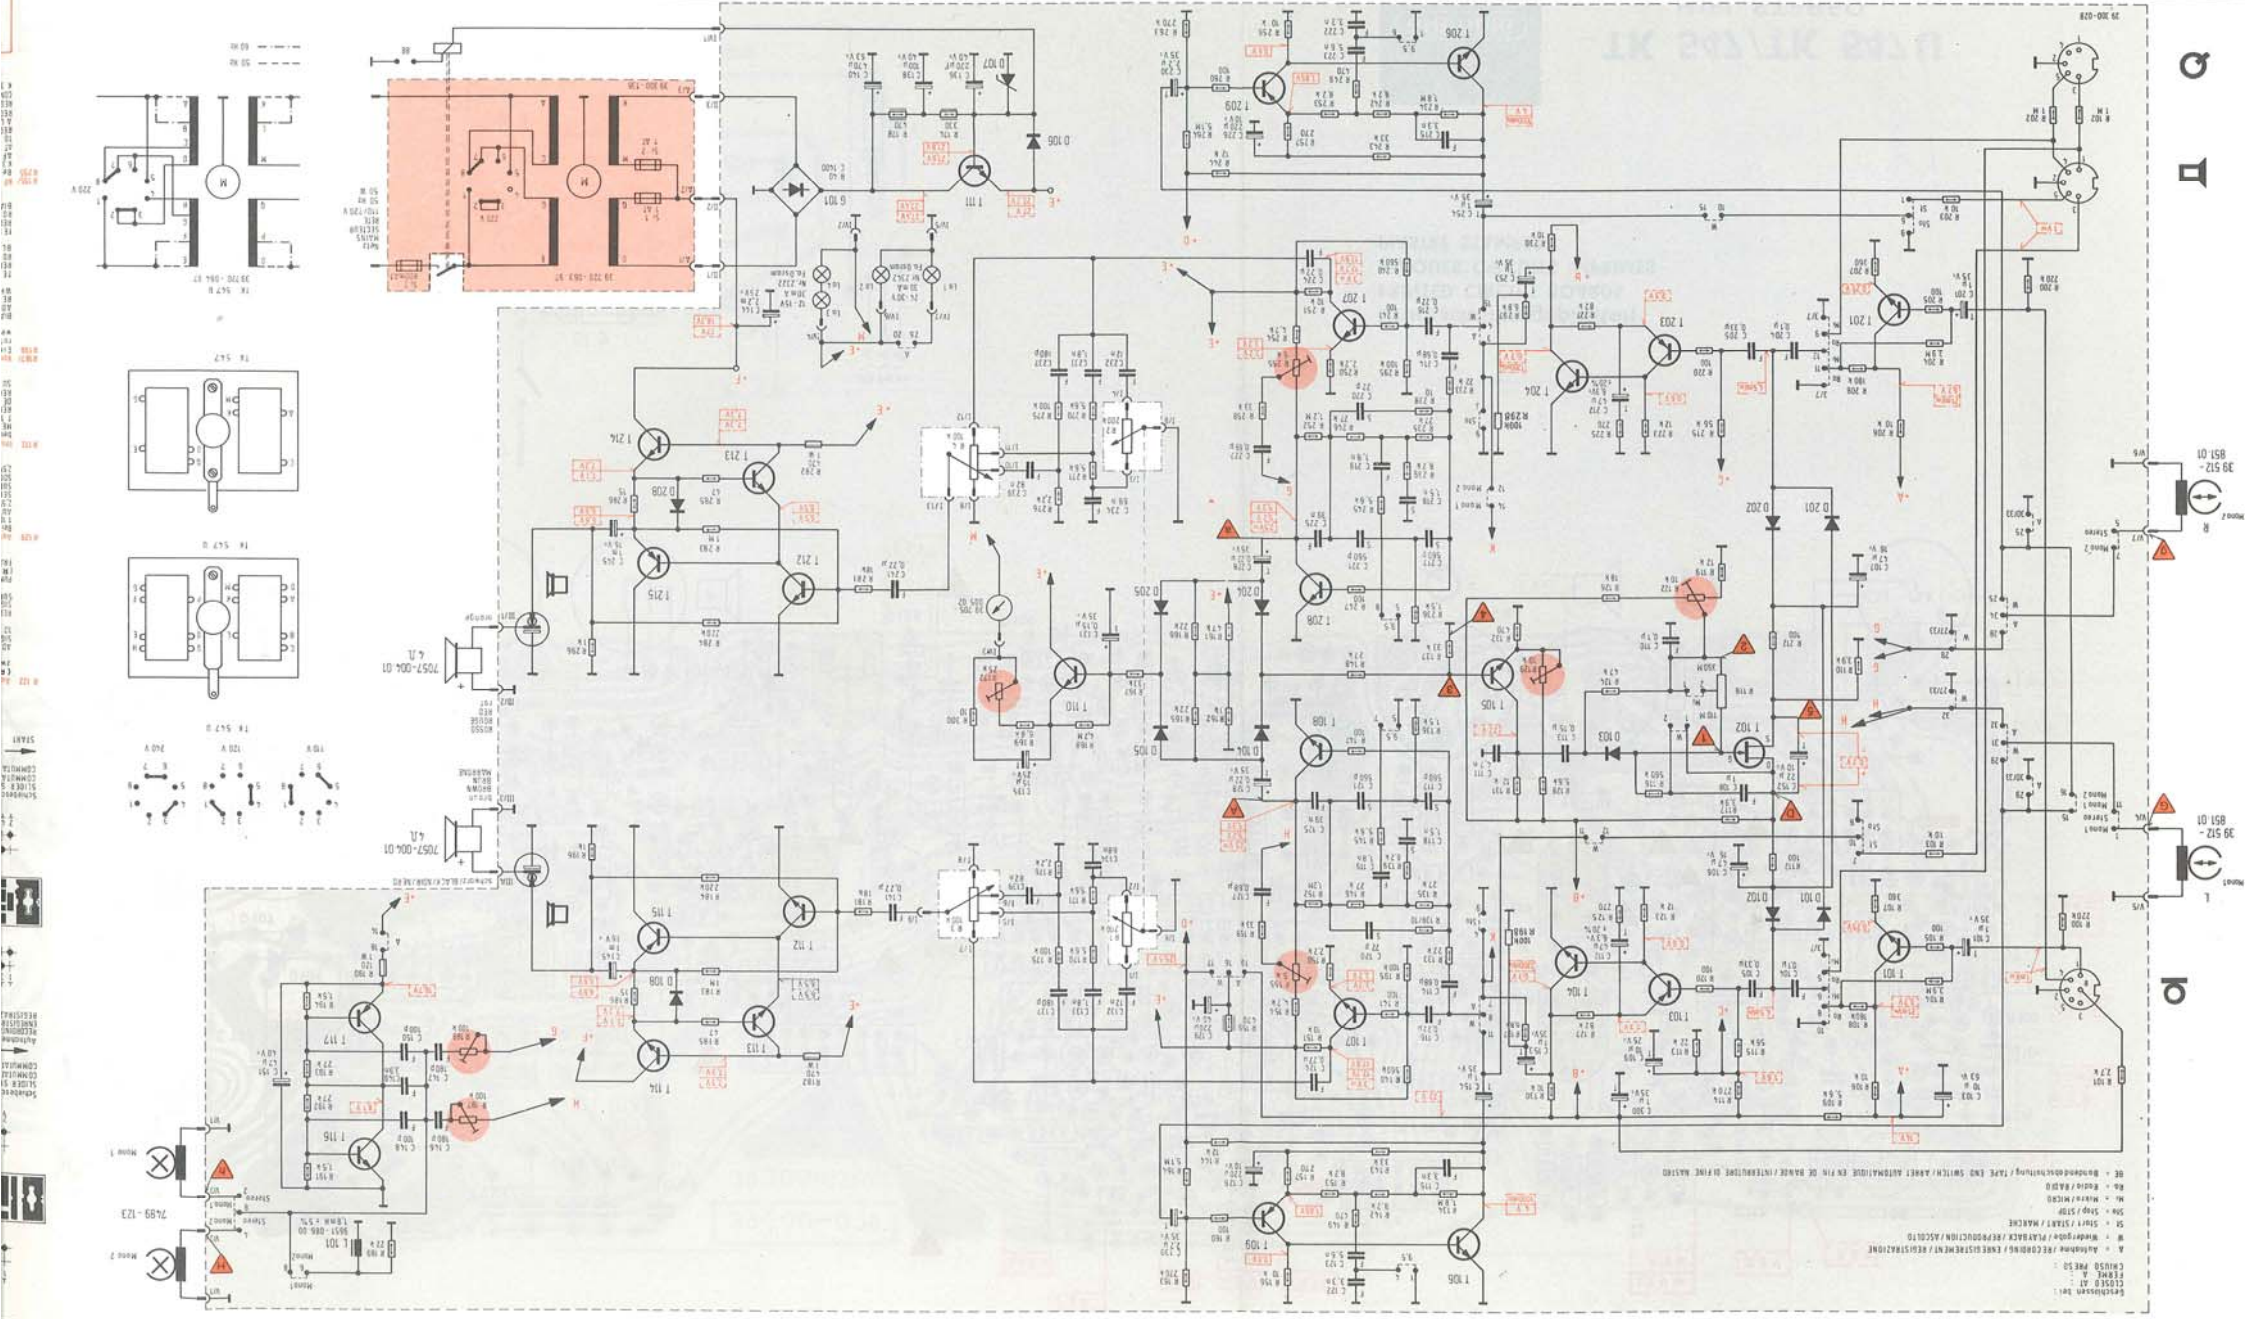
TG 1000

T 206

T 209

T 211

T 212

T 213

T 214

T 215

T 201

T 202

T 203

T 204

T 208

T 110

T 105

T 108

T 101

T 102

T 103

T 104

T 106

T 109

T 111

T 112

T 113

T 114

T 115

T 116

T 117

D 106

D 107

D 201

D 202

D 101

D 102

D 103

D 105

D 205

D 208

D 108

BE = Bandendabschaltung / TAPE END SWITCH / ARRET AUTOMATIQUE EN FIN DE BANDE / INTERRUTTORE DI FINE NASTRO

Ra = Radio / RADIO

Mi = Micro / MICRO

Sto = Stop / STOP

St = Start / START / MARCHE

W = Wiedergabe / PLAYBACK / REPRODUCTION / ASCOLTO

A = Aufnahme / RECORDING / ENREGISTREMENT / REGISTRAZIONE

Geschlossen bei: CLOSED AT: FERME A: CHIUSO PER:

7057-004-01 4 Ω

7057-004-01 4 Ω

39 512-851.01

39 512-851.01

7489-123

Mono 1

Mono 2

Stereo

R

L

220 V

120 V

110 V

50 Hz

60 Hz

39 200-063.97

29 300-028

Schiebeschalter SLIDER SWITCH COMMUTATEUR A GLISSIERE

START

Aufnahme RECORDING ENREGISTREMENT REGISTRAZIONE